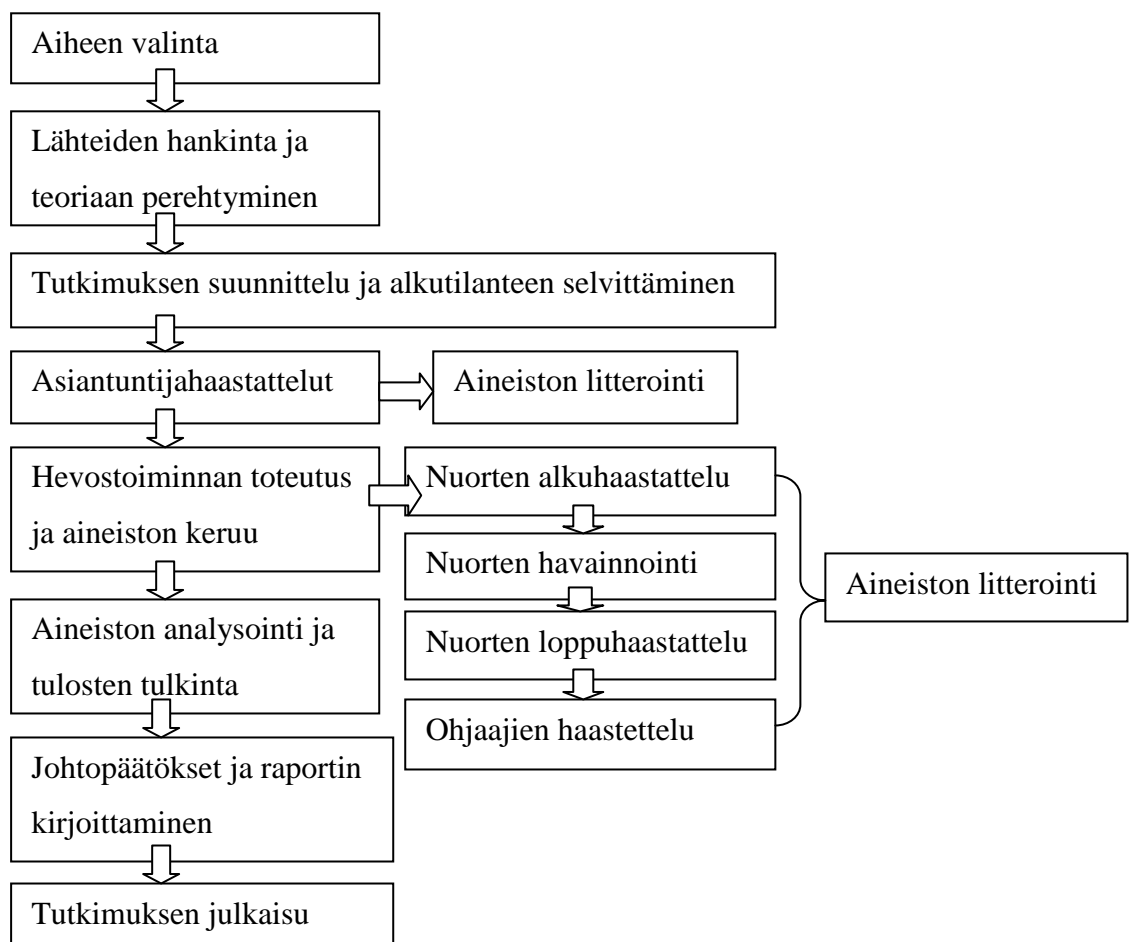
Aiheen valinta

Lähteiden hankinta ja teoriaan perehtyminen

Tutkimuksen suunnittelu ja alkutilanteen selvittäminen

Asiantuntijahaastattelut

Aineiston litterointi

Hevostoiminnan toteutus ja aineiston keruu

Nuorten alkuhaastattelu

Nuorten havainnointi

Nuorten loppuhaastattelu

Ohjaajien haastettelu

Aineiston litterointi

Aineiston analysointi ja tulosten tulkinta

Johtopäätökset ja raportin kirjoittaminen

Tutkimuksen julkaisu